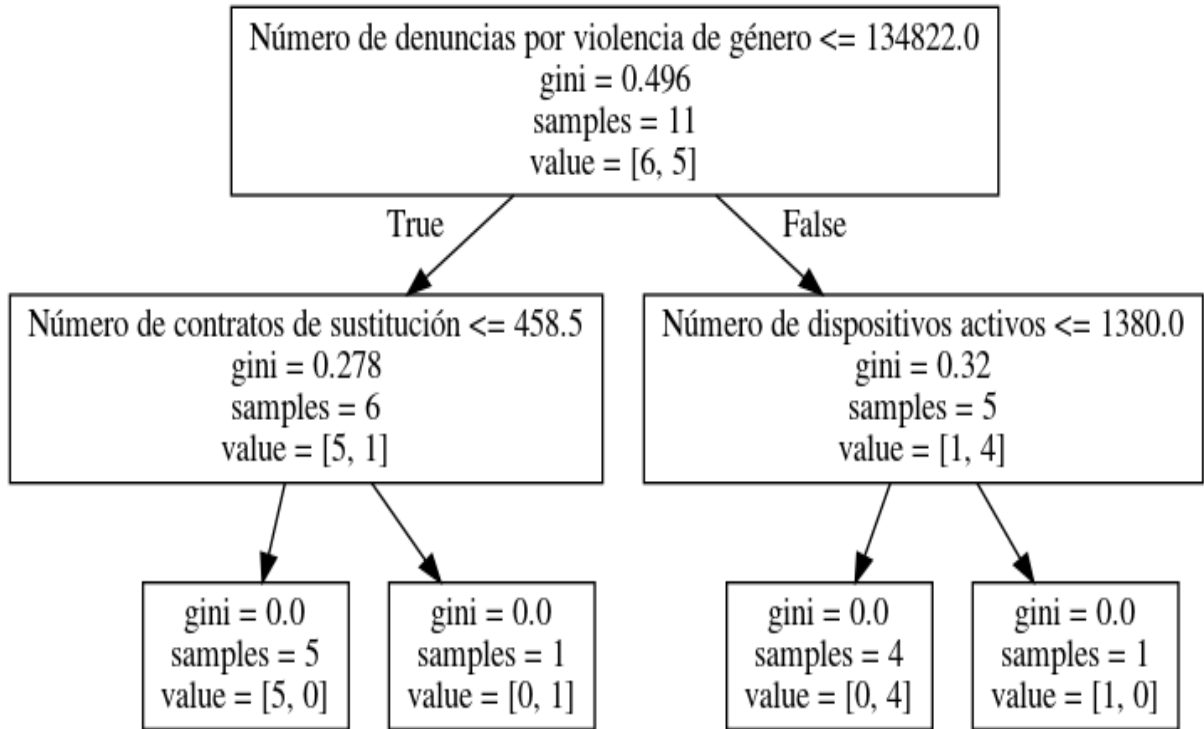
Número de denuncias por violencia de género <= 134822.0
gini = 0.496
samples = 11
value = [6, 5]

True

False

Número de contratos de sustitución <= 458.5
gini = 0.278
samples = 6
value = [5, 1]

Número de dispositivos activos <= 1380.0
gini = 0.32
samples = 5
value = [1, 4]

gini = 0.0
samples = 5
value = [5, 0]

gini = 0.0
samples = 1
value = [0, 1]

gini = 0.0
samples = 4
value = [0, 4]

gini = 0.0
samples = 1
value = [1, 0]